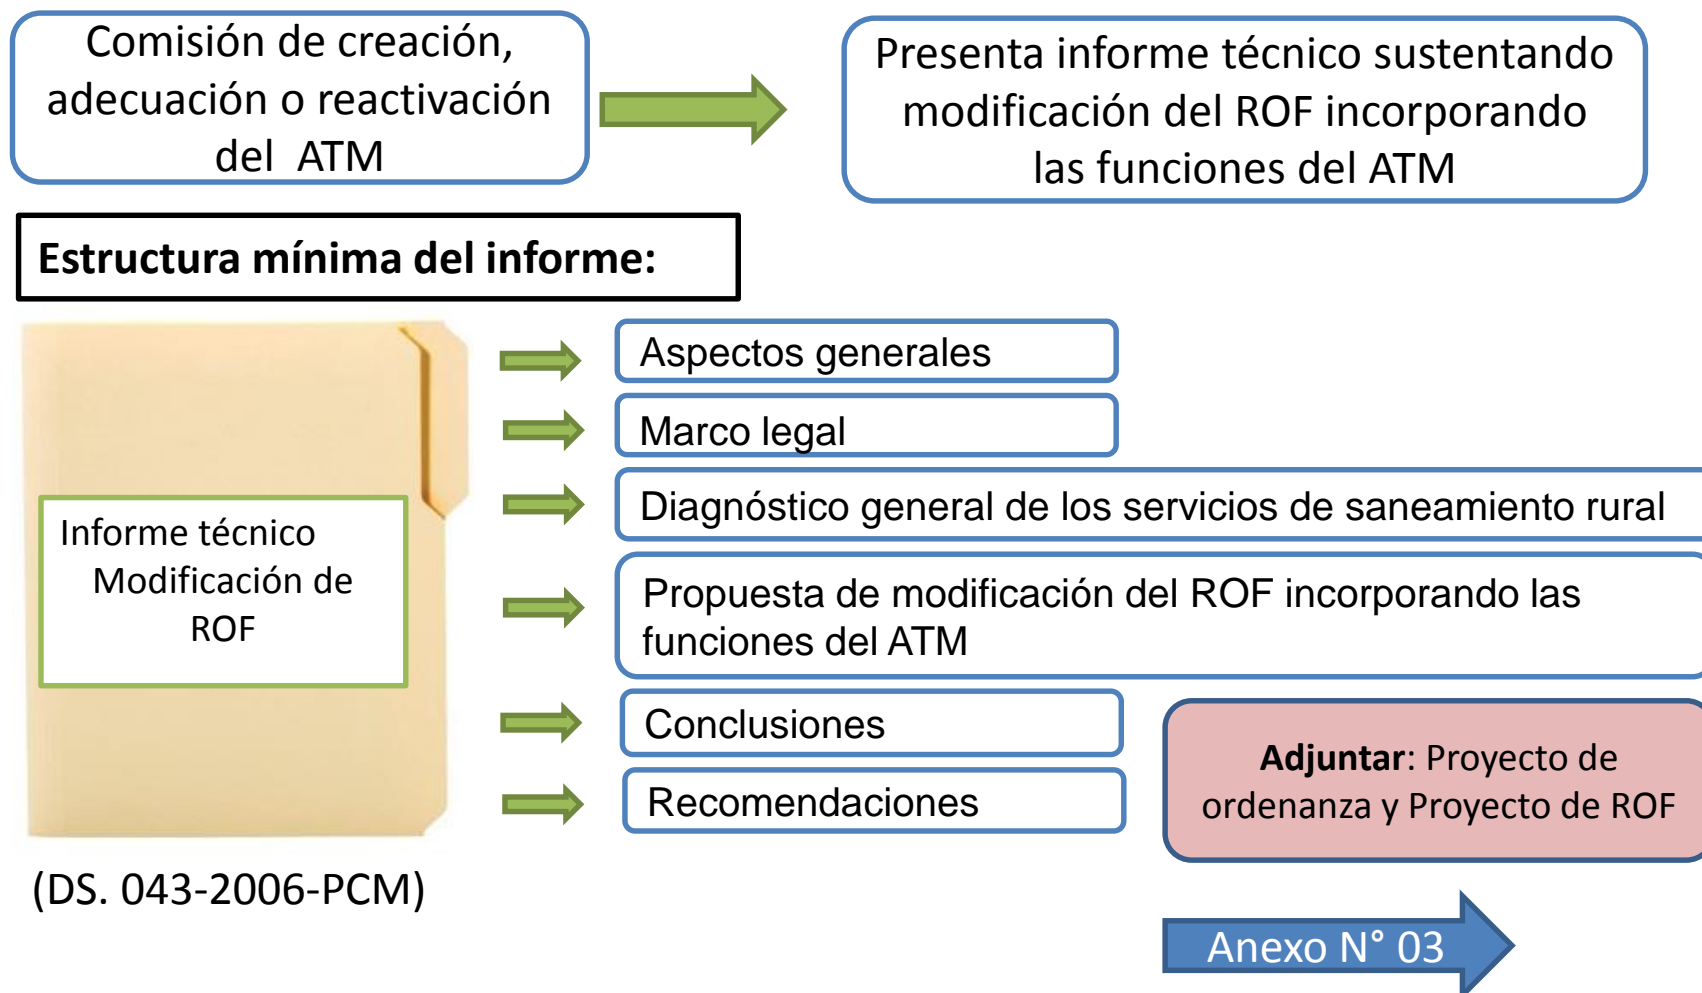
Comisión de creación, adecuación o reactivación del ATM

Presenta informe técnico sustentando modificación del ROF incorporando las funciones del ATM

Estructura mínima del informe:

Informe técnico Modificación de ROF

(DS. 043-2006-PCM)

Aspectos generales

Marco legal

Diagnóstico general de los servicios de saneamiento rural

Propuesta de modificación del ROF incorporando las funciones del ATM

Conclusiones

Recomendaciones

**Adjuntar**: Proyecto de ordenanza y Proyecto de ROF

Anexo N° 03